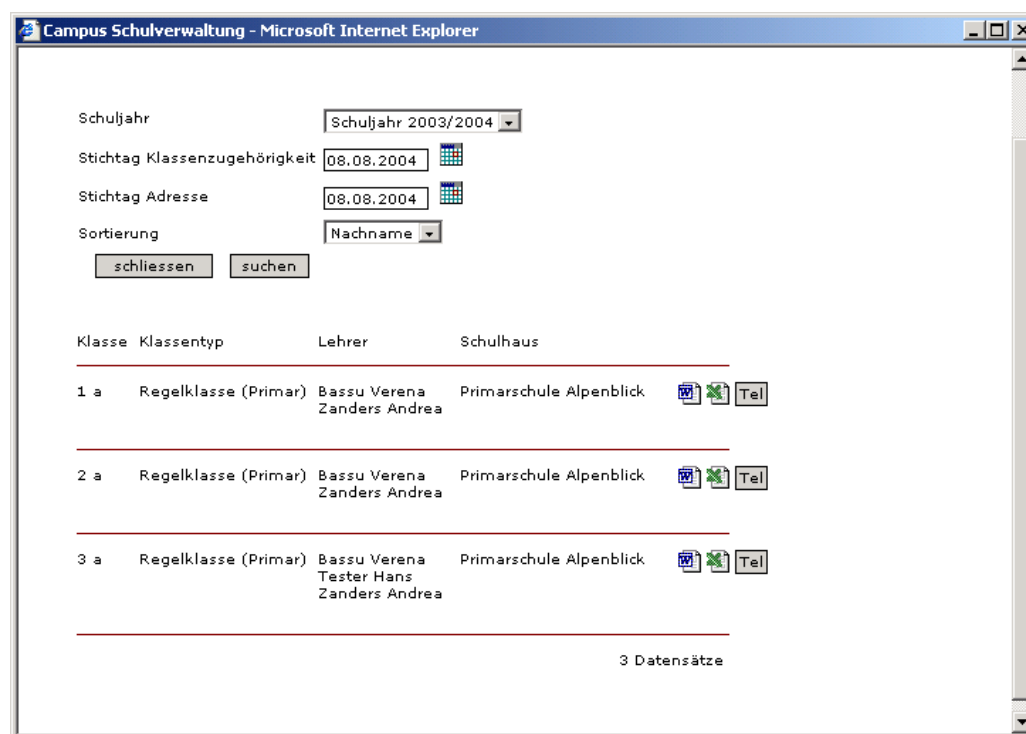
Campus Schulverwaltung - Microsoft Internet Explorer

Schuljahr Schuljahr 2003/2004

Stichtag Klassenzugehörigkeit 08.08.2004

Stichtag Adresse 08.08.2004

Sortierung Nachname

schliessen suchen

| Klasse | Klassentyp | Lehrer | Schulhaus | |
|---|---|---|---|---|
| 1 a | Regelklasse (Primar) | Bassu Verena Zanders Andrea | Primarschule Alpenblick | Tel |
| 2 a | Regelklasse (Primar) | Bassu Verena Zanders Andrea | Primarschule Alpenblick | Tel |
| 3 a | Regelklasse (Primar) | Bassu Verena Tester Hans Zanders Andrea | Primarschule Alpenblick | Tel |

3 Datensätze